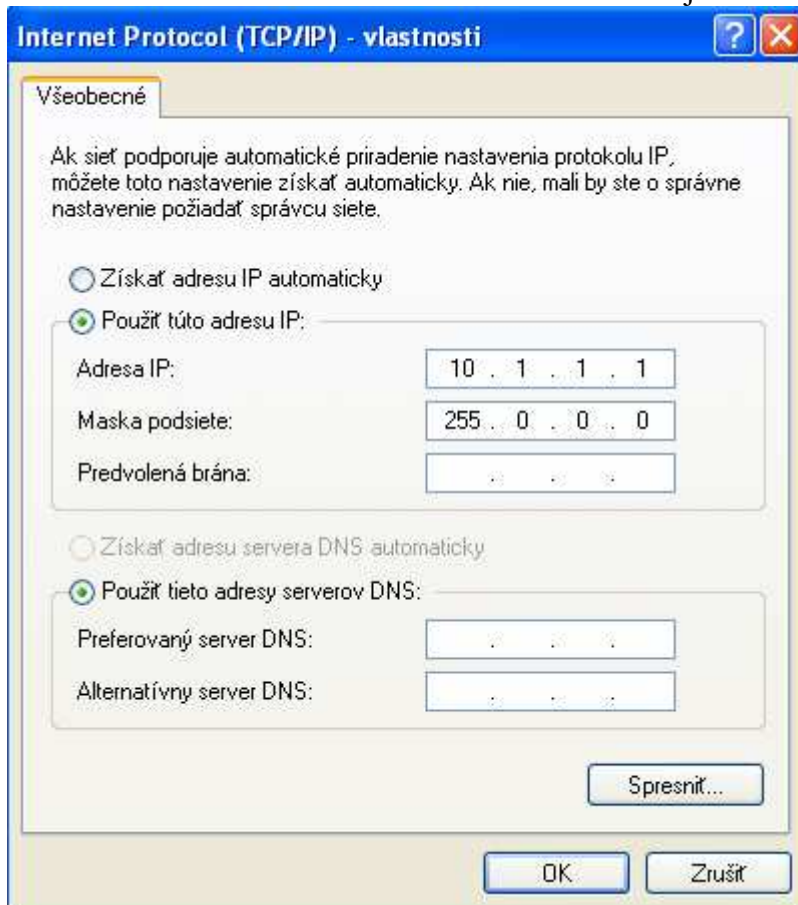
Internet Protocol (TCP/IP) - vlastnosti

Všeobecné

Ak sieť podporuje automatické priradenie nastavenia protokolu IP, môžete toto nastavenie získať automaticky. Ak nie, mali by ste o správne nastavenie požiadať správcu siete.

Získať adresu IP automaticky

Použiť túto adresu IP:

Adresa IP: 10 . 1 . 1 . 1

Maska podsiete: 255 . 0 . 0 . 0

Predvolená brána: . . .

Získať adresu servera DNS automaticky

Použiť tieto adresy serverov DNS:

Preferovaný server DNS: . . .

Alternatívny server DNS: . . .

Spresniť...

OK

Zrušiť